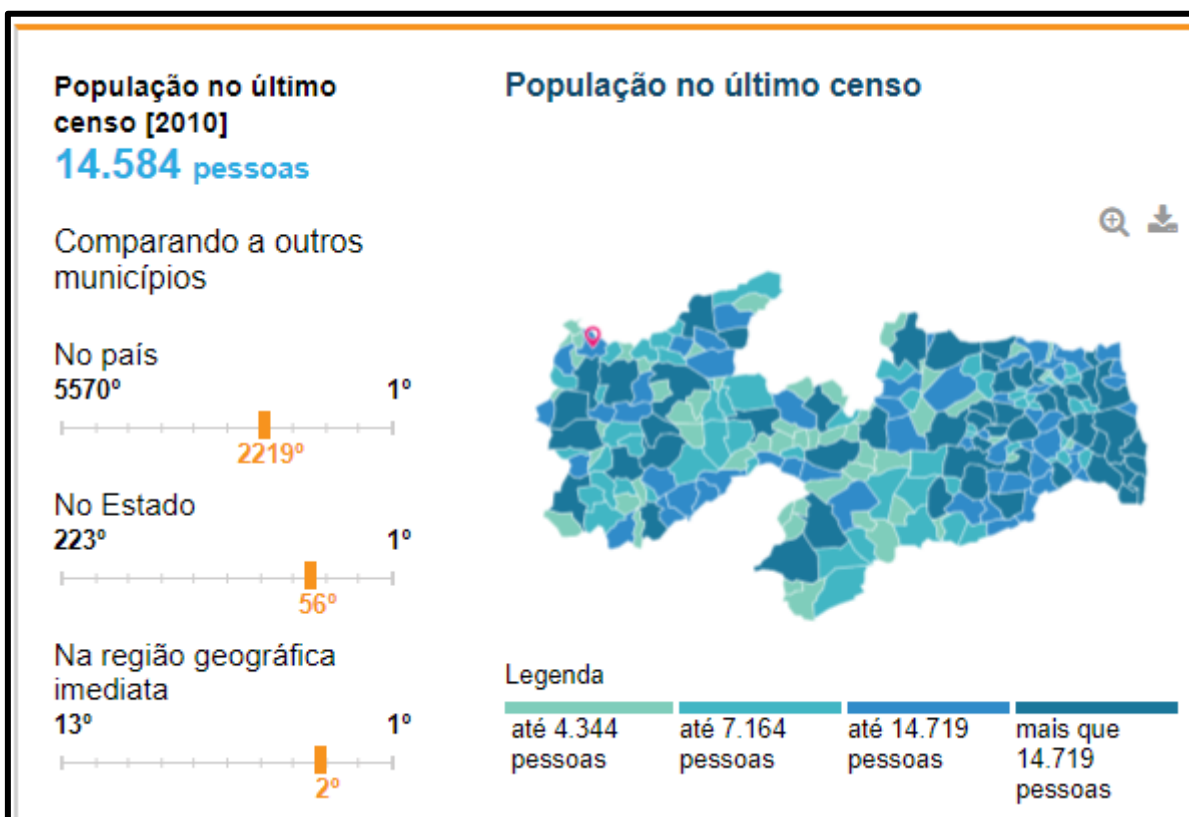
População no último censo [2010]
14.584 pessoas

Comparando a outros municípios

No país
5570º 1º
2219º

No Estado
223º 1º
56º

Na região geográfica imediata
13º 1º
2º

População no último censo

Legenda

| até 4.344 pessoas | até 7.164 pessoas | até 14.719 pessoas | mais que 14.719 pessoas |